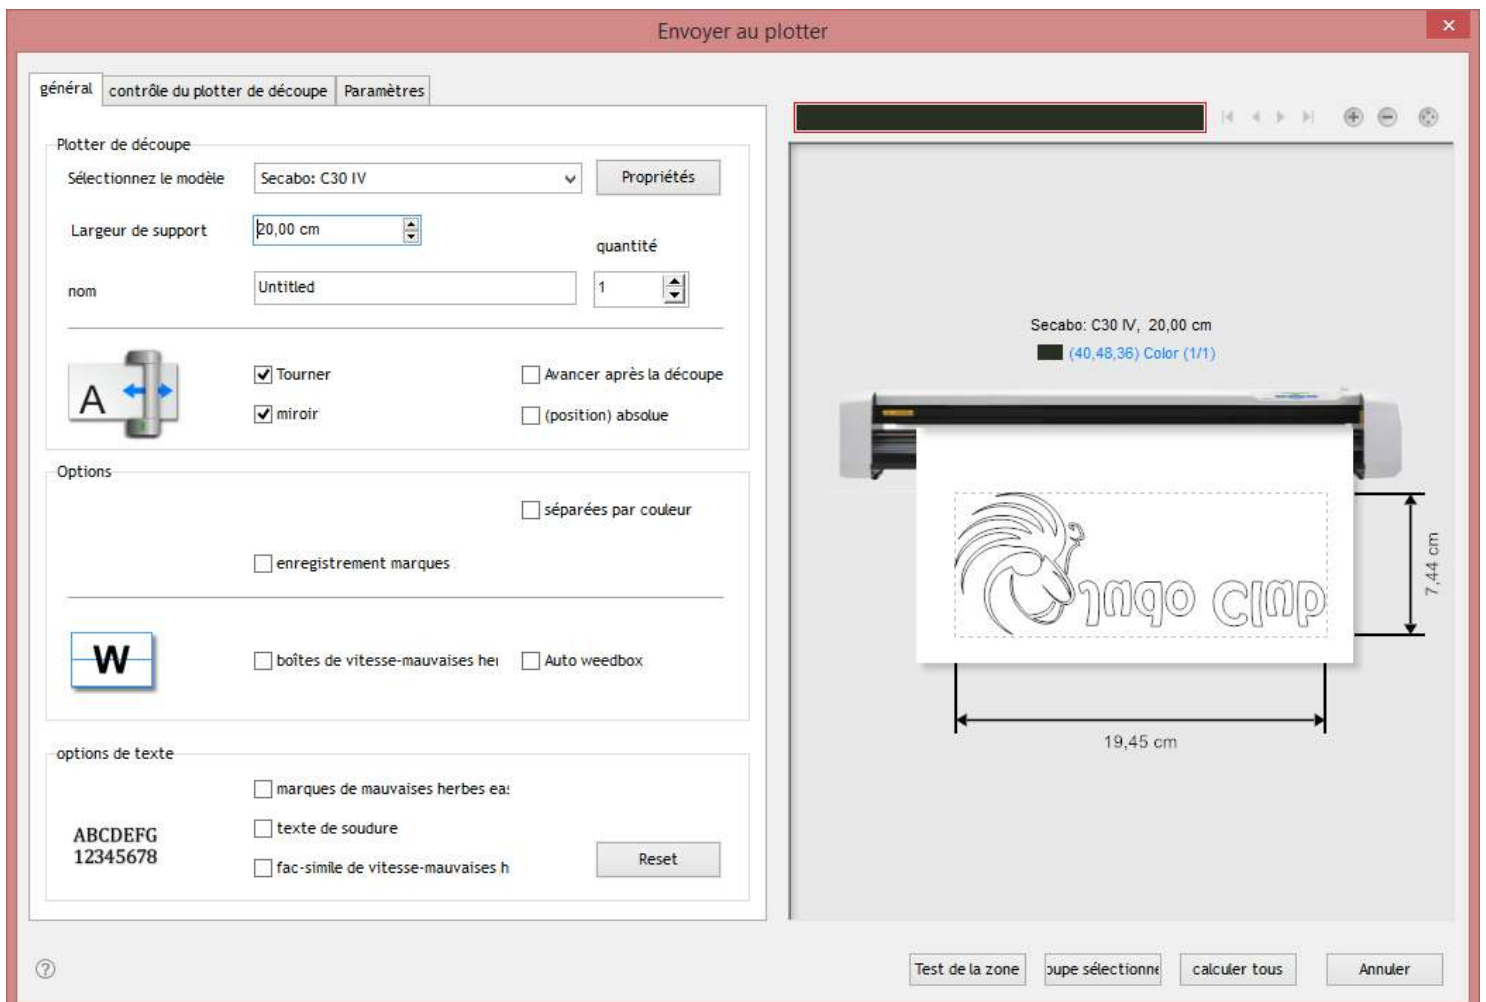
Envoyer au plotter

général | contrôle du plotter de découpe | Paramètres

Plotter de découpe

Sélectionnez le modèle Secabo: C30 IV Propriétés

Largeur de support 20,00 cm

quantité

nom Untitled 1

A

Tourner

Avancer après la découpe

miroir

(position) absolue

Options

séparées par couleur

enregistrement marques

W

boîtes de vitesse-mauvaises hei

Auto weedbox

options de texte

marques de mauvaises herbes ea:

ABCDEFG 12345678

texte de soudure

fac-simile de vitesse-mauvaises h

Reset

Secabo: C30 IV, 20,00 cm

(40,48,36) Color (1/1)

7,44 cm

19,45 cm

Test de la zone | oupe sélectionne | calculer tous | Annuler